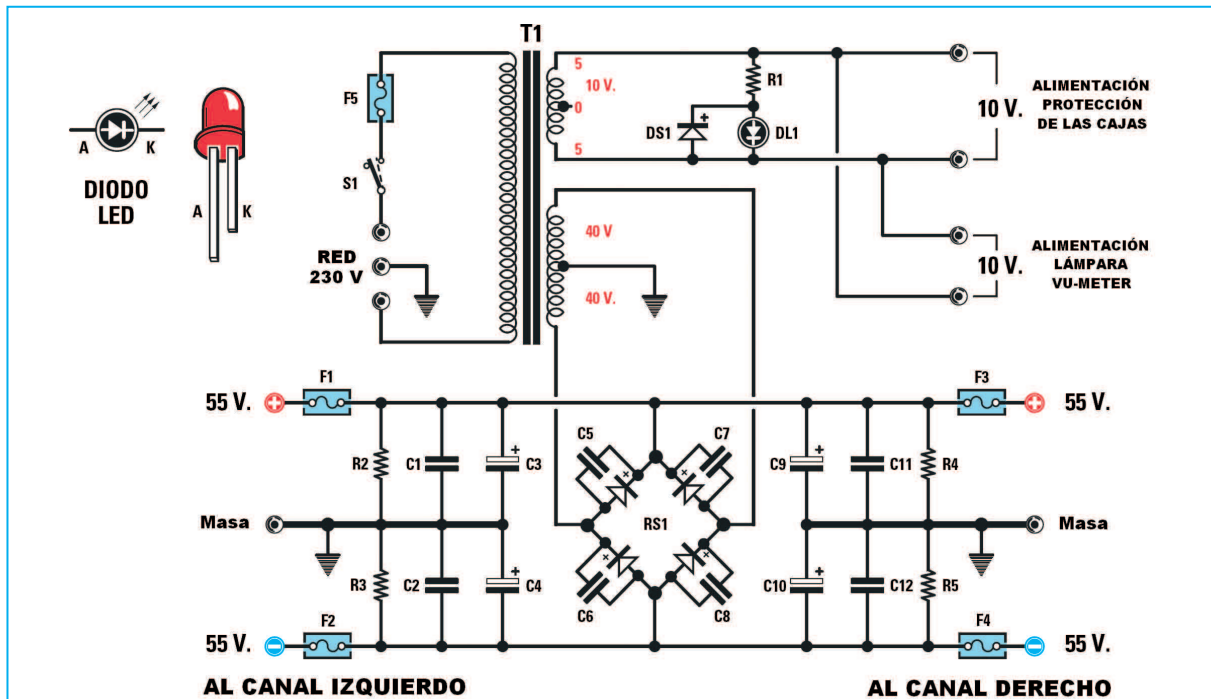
DIODO LED

A K

A K

T1

F5

S1

RED 230 V

5
10 V.
0
5

R1

DS1

DL1

10 V.

ALIMENTACIÓN PROTECCIÓN DE LAS CAJAS

40 V

40 V.

10 V.

ALIMENTACIÓN LÁMPARA VU-METER

55 V.

F1

F3

55 V.

R2

C1

C3

C5

C7

C9

C11

R4

Masa

RS1

Masa

R3

C2

C4

C6

C8

C10

C12

R5

55 V.

F2

F4

55 V.

AL CANAL IZQUIERDO

AL CANAL DERECHO